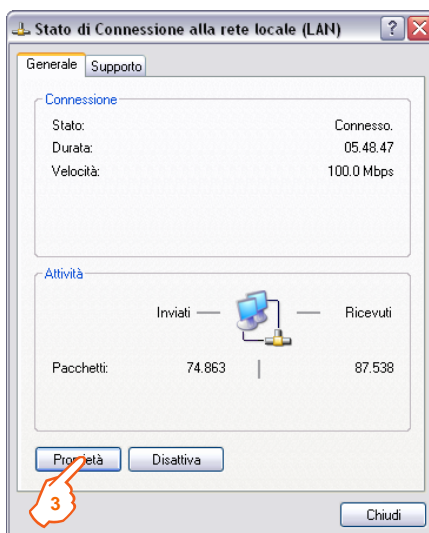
Stato di Connessione alla rete locale (LAN)

Generale | Supporto

Connessione
Stato: Connesso.
Durata: 05.48.47
Velocità: 100.0 Mbps

Attività
Inviati — — Ricevuti
Pacchetti: 74.863 | 87.538

Pro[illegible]età | Disattiva

3

Chiudi